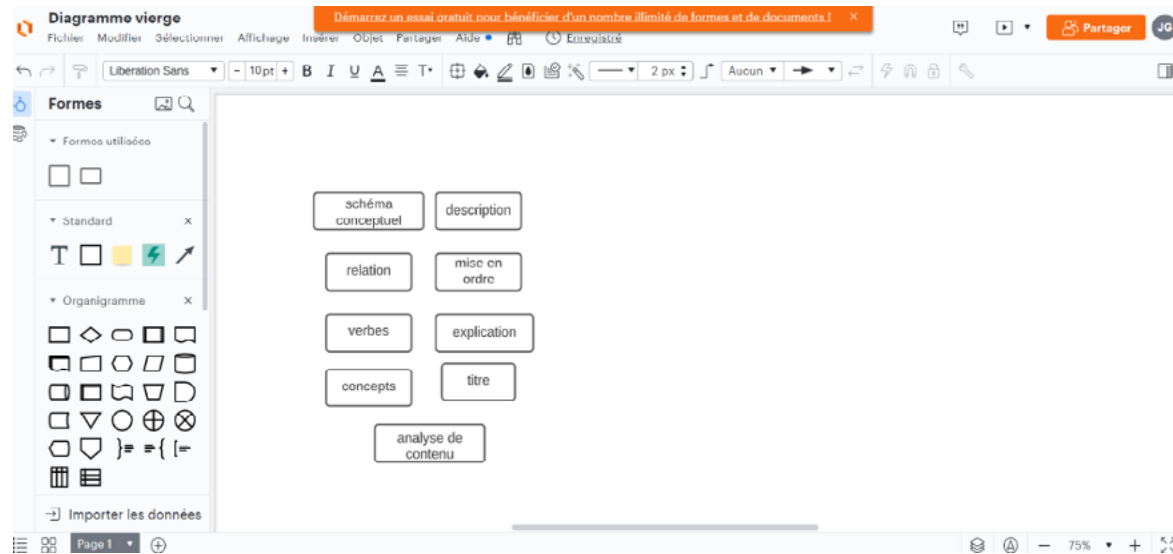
Diagramme vierge

Fichier Modifier Sélectionner Affichage Insérer Objet Partager Aide • Enregistré

Démarrez un essai gratuit pour bénéficier d'un nombre illimité de formes et de documents ! ×

Partager JG

Liberation Sans - 10pt + B I U A 2 px Aucun

Formes

Formes utilisées

Standard ×

T

Organigramme ×

Importer les données

schéma conceptuel

description

relation

mise en ordre

verbes

explication

concepts

titre

analyse de contenu

Page 1

75%